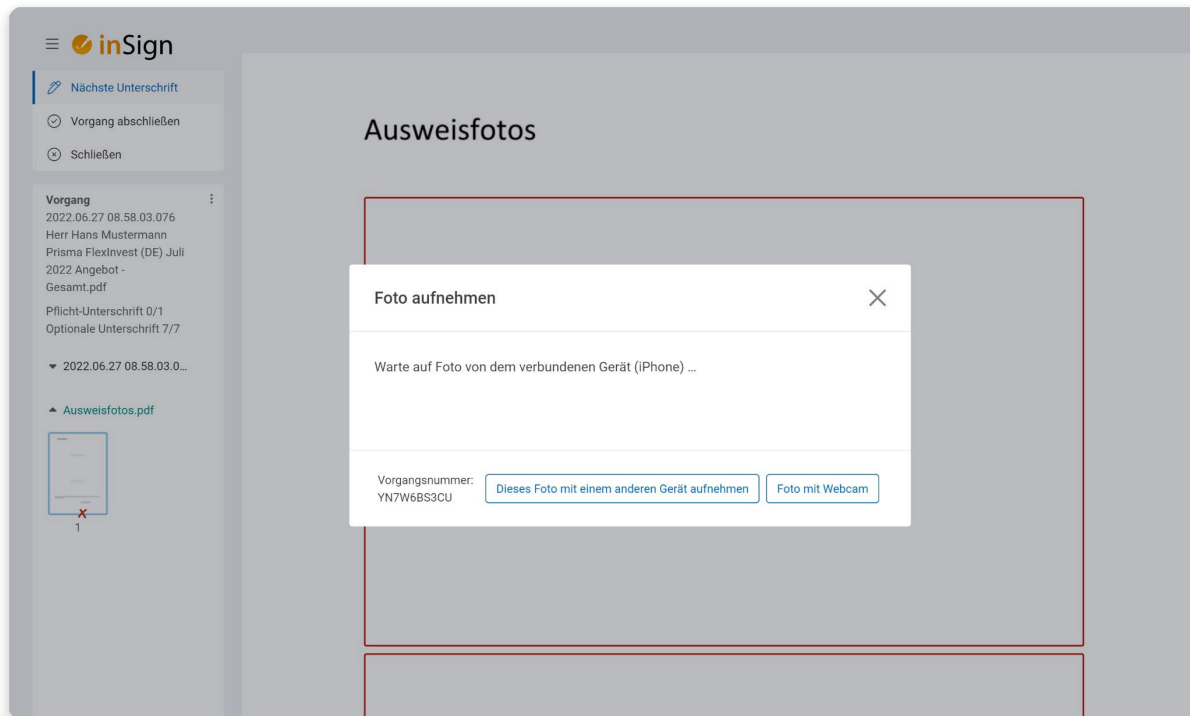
inSign

Nächste Unterschrift

Vorgang abschließen

Schließen

Vorgang
2022.06.27 08.58.03.076
Herr Hans Mustermann
Prisma FlexInvest (DE) Juli 2022 Angebot - Gesamt.pdf

Pflicht-Unterschrift 0/1
Optionale Unterschrift 7/7

2022.06.27 08.58.03.0...

Ausweisfotos.pdf

1

Ausweisfotos

Foto aufnehmen

Warte auf Foto von dem verbundenen Gerät (iPhone) ...

Vorgangsnummer:
YN7W6BS3CU

Dieses Foto mit einem anderen Gerät aufnehmen

Foto mit Webcam